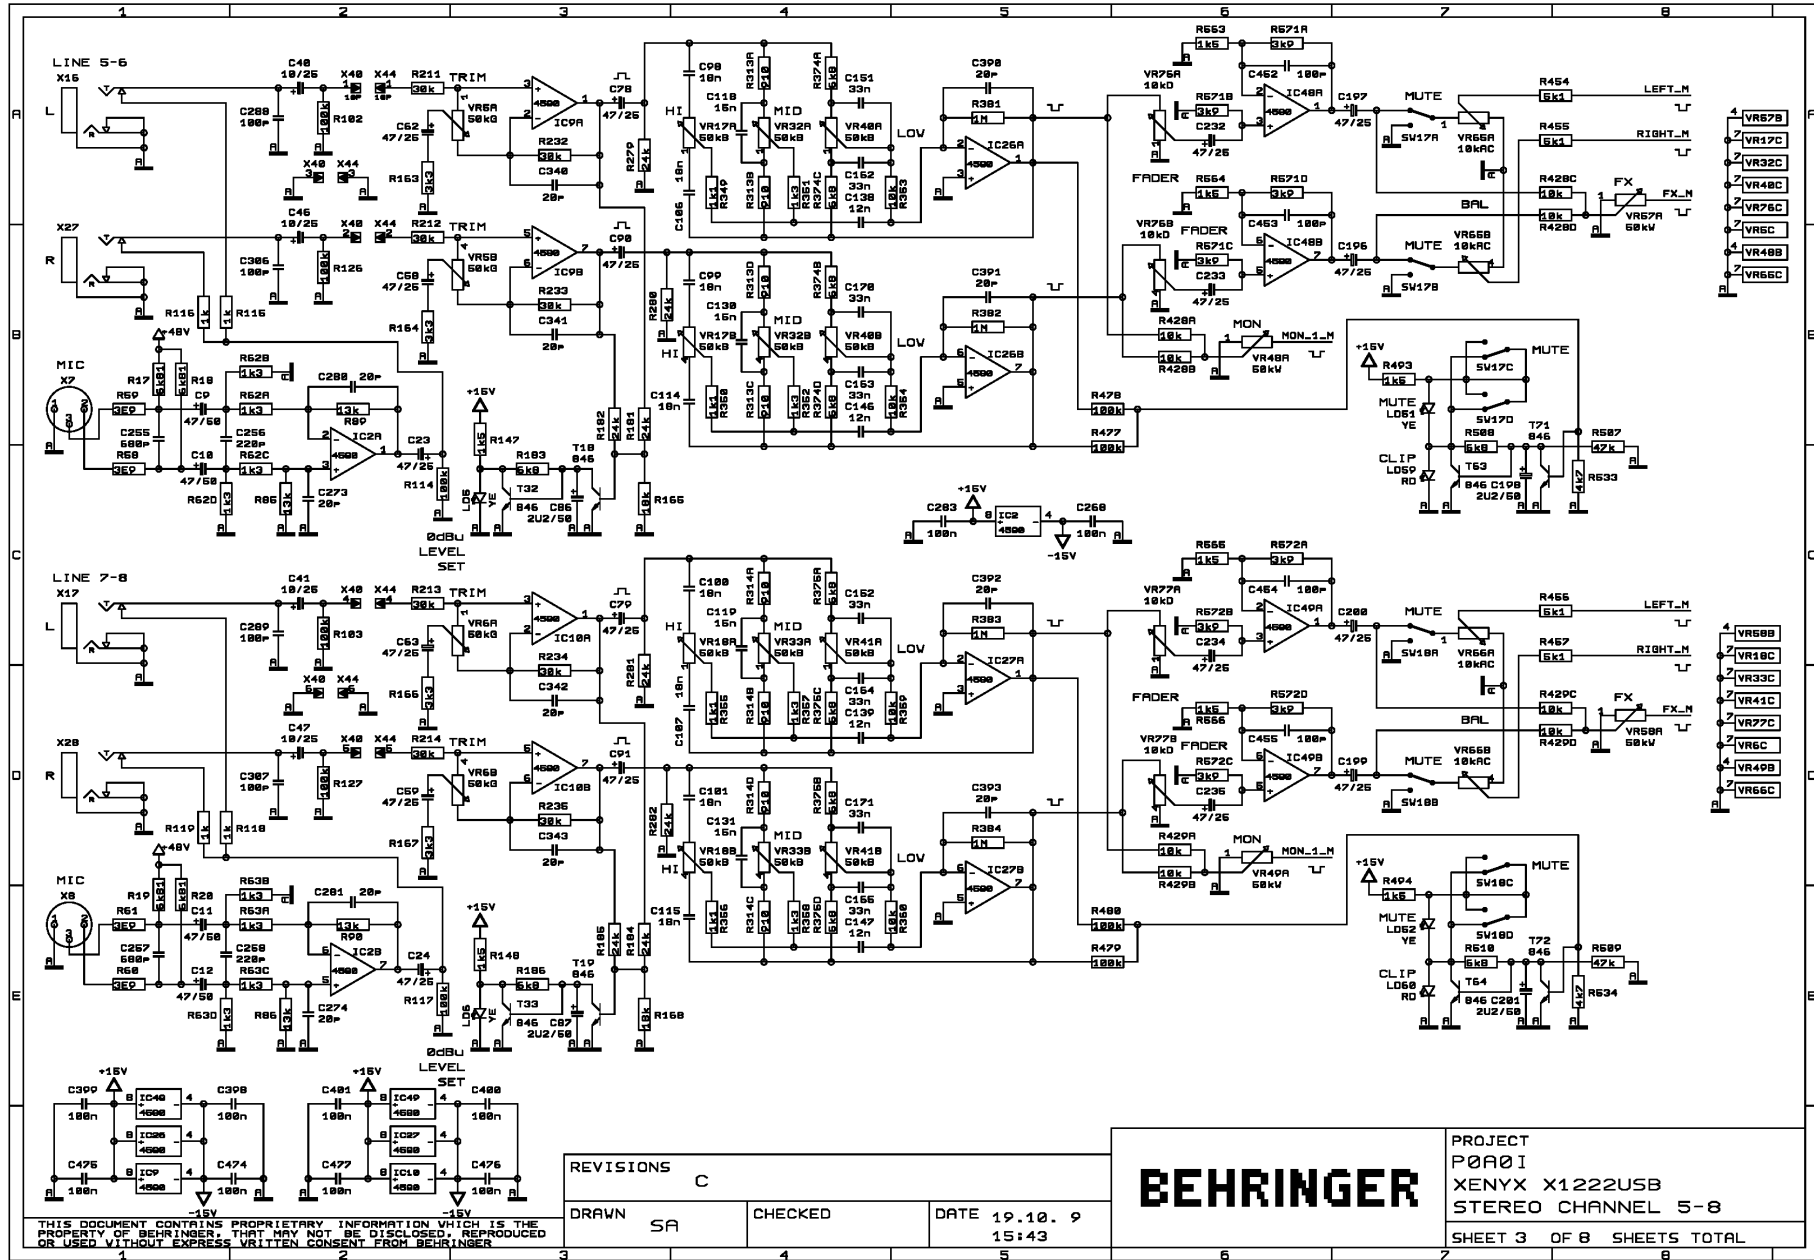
1 2 3 4 5 6 7 8

A B C D E

LINE 5-6
X15
L
R
X27
MIC
X7
C40 10/25
C45 10/25
X40 X44
R211 30k
R212 30k
TRIM
VR6A 50kG
VR5B 50kG
IC9A
IC9B
4580
C78 47/25
C90 47/25
C288 100p
C306 100p
R102 100k
R126 100k
C62 47/25
C58 47/25
R163 3k3
R164 3k3
R232 30k
R233 30k
C340 20p
C341 20p
R116 1k
R115 1k
+48V
R17 6k81
R18 6k81
R59 3E9
R58 3E9
C255 680p
C9 47/50
C10 47/50
C256 220p
R62B 1k3
R62A 1k3
R62C 1k3
R62D 1k3
R86 13k
C288 20p
13k R89
IC2A
C273 20p
C23 47/25
R114 100k
0dBu LEVEL SET
+15V
R147 1k5
R183 6k8
T18 846
T32 846
C86 2U2/50
LD5 YE
R182 24k
R181 24k
R165 10k
R279 24k
R280 24k
C98 10n
C99 10n
C118 15n
C130 15n
HI
MID
LOW
VR17A 50kB
VR17B 50kB
VR32A 50kB
VR32B 50kB
VR40A 50kB
VR40B 50kB
R313A 510
R313B 510
R313C 510
R313D 510
R374A 6k8
R374B 6k8
R374C 6k8
R374D 6k8
C151 33n
C170 33n
C162 33n
C153 33n
C138 12n
C146 12n
C139 33n
R349 1k1
R350 1k1
R351 1k3
R352 1k3
R353 10k
R354 10k
C106 10n
C114 10n
C390 20p
C391 20p
R381 1M
R382 1M
IC26A
IC26B
R478 100k
R477 100k
R553 1k5
R571A 3k9
C452 100p
IC48A
C197 47/25
VR75A 10kD
R571B 3k9
C232 47/25
MUTE
SW17A
VR65A 10kAC
R454 5k1
LEFT_M
R455 5k1
RIGHT_M
FADER
R564 1k5
R571D 3k9
C453 100p
IC48B
VR75B 10kD
R571C 3k9
C233 47/25
C196 47/25
SW17B
VR65B 10kAC
BAL
R428C 10k
R428D 10k
FX
VR57A 50kW
FX_M
R428A 10k
R428B 10k
MON
VR48A 50kW
MON_1_M
+15V
R493 1k5
SW17C
SW17D
MUTE LD51 YE
CLIP LD59 RD
R508 6k8
T63
T71 846
846 C198 2U2/50
R507 47k
R533 4k7
VR67B
VR17C
VR32C
VR40C
VR75C
VR5C
VR40B
VR65C
C283 100n
IC2 4580
C260 100n
-15V
LINE 7-8
X17
X28
X8
C41 10/25
C47 10/25
R213 30k
R214 30k
VR6A 50kG
VR6B 50kG
IC10A
IC10B
C79 47/25
C91 47/25
C289 100p
C307 100p
R103 100k
R127 100k
C63 47/25
C59 47/25
R166 3k3
R167 3k3
R234 30k
R236 30k
C342 20p
C343 20p
R119 1k
R118 1k
R19 6k81
R20 6k81
R61 3E9
R60 3E9
C257 680p
C11 47/50
C12 47/50
C258 220p
R63B 1k3
R63A 1k3
R63C 1k3
R63D 1k3
R86 13k
C281 20p
13k R90
IC2B
C274 20p
C24 47/25
R117 100k
R148 1k5
R186 6k8
T19 846
T33 846
C87 2U2/50
LD6 YE
R185 24k
R184 24k
R168 10k
R281 24k
R282 24k
C100 10n
C101 10n
C119 15n
C131 15n
VR18A 50kB
VR18B 50kB
VR33A 50kB
VR33B 50kB
VR41A 50kB
VR41B 50kB
R314A 510
R314B 510
R314C 510
R314D 510
R376A 6k8
R376B 6k8
R376C 6k8
R376D 6k8
C152 33n
C171 33n
C164 33n
C155 33n
C139 12n
C147 12n
R356 1k1
R366 1k1
R357 1k3
R358 1k3
R359 10k
R360 10k
C107 10n
C115 10n
C392 20p
C393 20p
R383 1M
R384 1M
IC27A
IC27B
R480 100k
R479 100k
R565 1k5
R572A 3k9
C454 100p
IC49A
C200 47/25
VR77A 10kD
R572B 3k9
C234 47/25
SW18A
VR66A 10kAC
R456 5k1
R457 5k1
R566 1k5
R572D 3k9
C455 100p
IC49B
VR77B 10kD
R572C 3k9
C235 47/25
C199 47/25
SW18B
VR66B 10kAC
R429C 10k
R429D 10k
VR58A 50kW
R429A 10k
R429B 10k
VR49A 50kW
R494 1k5
SW18C
SW18D
MUTE LD52 YE
CLIP LD60 RD
R510 6k8
T64
T72 846
846 C201 2U2/50
R509 47k
R534 4k7
VR58B
VR18C
VR33C
VR41C
VR77C
VR6C
VR49B
VR66C
+15V
C399 100n
IC48 4580
IC26 4580
IC9 4580
C398 100n
C476 100n
C474 100n
-15V
C401 100n
IC49 4580
IC27 4580
IC10 4580
C400 100n
C477 100n
C475 100n
THIS DOCUMENT CONTAINS PROPRIETARY INFORMATION WHICH IS THE PROPERTY OF BEHRINGER, THAT MAY NOT BE DISCLOSED, REPRODUCED OR USED WITHOUT EXPRESS WRITTEN CONSENT FROM BEHRINGER
REVISIONS C
DRAWN SA
CHECKED
DATE 19.10. 9 15:43
BEHRINGER
PROJECT
P0A0I
XENYX X1222USB
STEREO CHANNEL 5-8
SHEET 3 OF 8 SHEETS TOTAL